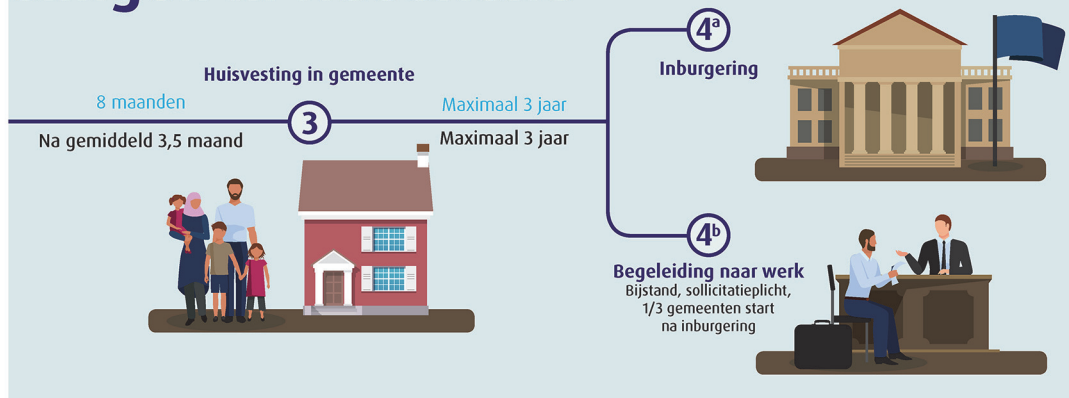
Huisvesting in gemeente

8 maanden

3

Na gemiddeld 3,5 maand

Maximaal 3 jaar

Maximaal 3 jaar

4a

Inburgering

4b

Begeleiding naar werk

Bijstand, sollicitatieplicht, 1/3 gemeenten start na inburgering